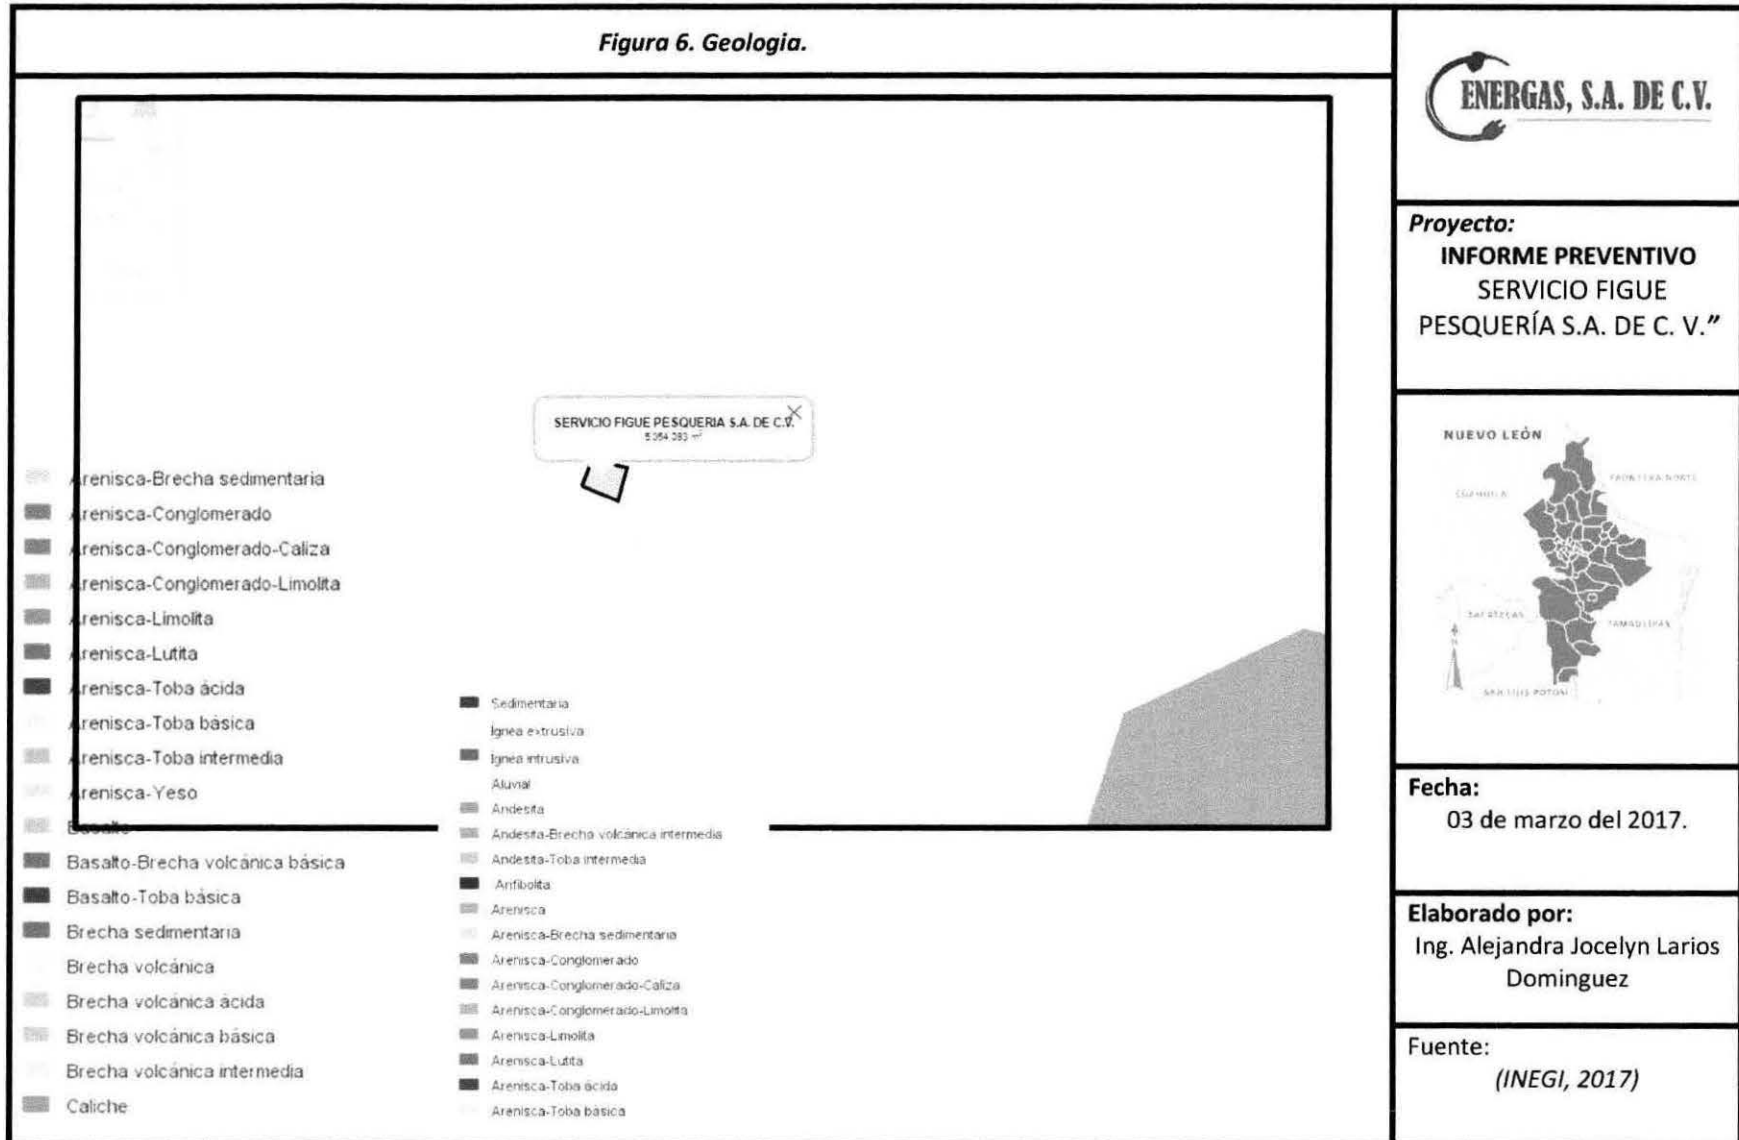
Figura 6. Geologia.

ENERGAS, S.A. DE C.V.

Proyecto:
INFORME PREVENTIVO
SERVICIO FIGUE
PESQUERÍA S.A. DE C. V."

SERVICIO FIGUE PESQUERIA S.A. DE C.V.
5 054 083 m²

Arenisca-Brecha sedimentaria
Arenisca-Conglomerado
Arenisca-Conglomerado-Caliza
Arenisca-Conglomerado-Limolita
Arenisca-Limolita
Arenisca-Lutita
Arenisca-Toba ácida
Arenisca-Toba básica
Arenisca-Toba intermedia
Arenisca-Yeso
Basalto
Basalto-Brecha volcánica básica
Basalto-Toba básica
Brecha sedimentaria
Brecha volcánica
Brecha volcánica ácida
Brecha volcánica básica
Brecha volcánica intermedia
Caliche

Sedimentaria
Ígnea extrusiva
Ígnea intrusiva
Aluvial
Andesita
Andesita-Brecha volcánica intermedia
Andesita-Toba intermedia
Anfibolita
Arenisca
Arenisca-Brecha sedimentaria
Arenisca-Conglomerado
Arenisca-Conglomerado-Caliza
Arenisca-Conglomerado-Limolita
Arenisca-Limolita
Arenisca-Lutita
Arenisca-Toba ácida
Arenisca-Toba básica

NUEVO LEÓN
COAHUILA
FRONTERA NORTE
ZACATECAS
TAMAULIPAS
SAN LUIS POTOSÍ

Fecha:
03 de marzo del 2017.

Elaborado por:
Ing. Alejandra Jocelyn Larios Dominguez

Fuente:
(INEGI, 2017)